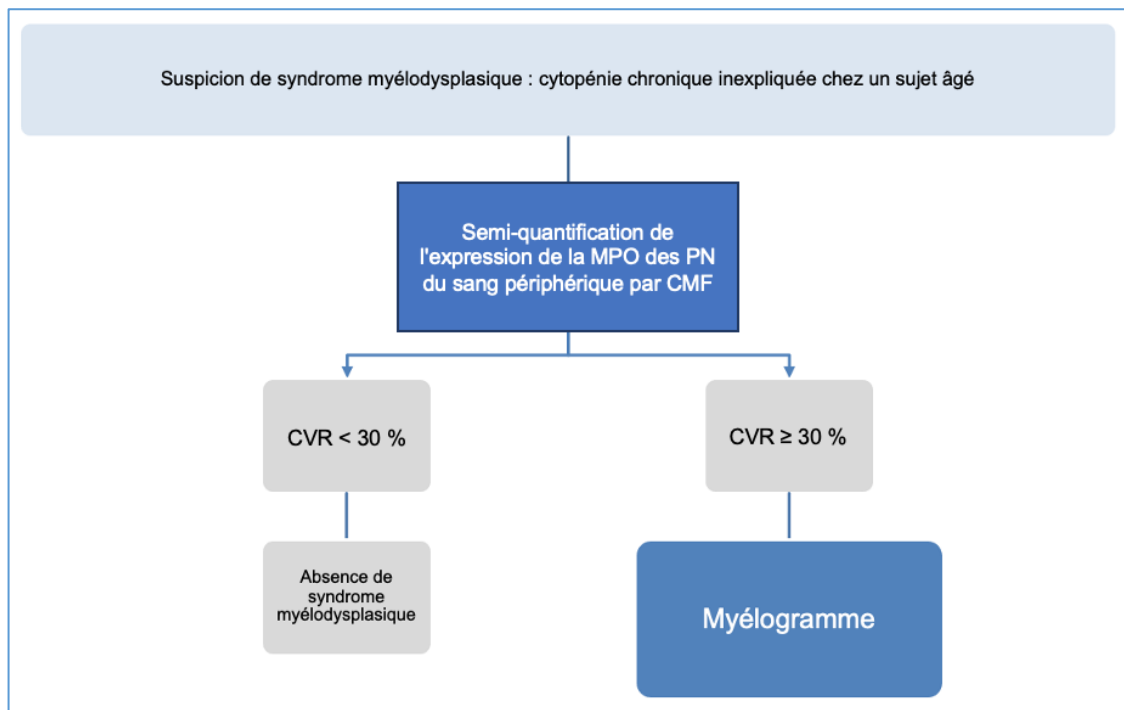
Suspicion de syndrome myélodysplasique : cytopénie chronique inexpliquée chez un sujet âgé

Semi-quantification de l'expression de la MPO des PN du sang périphérique par CMF

CVR < 30 %

CVR ≥ 30 %

Absence de syndrome myélodysplasique

Myélogramme